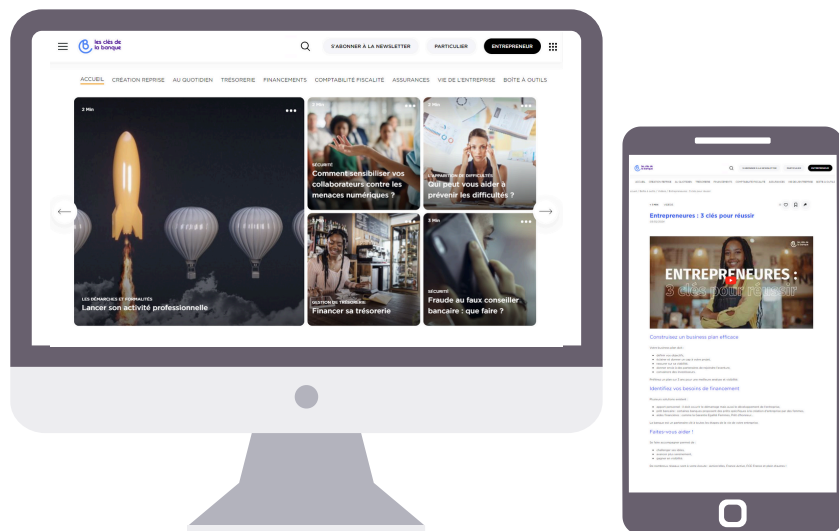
les clés de la banque

S'ABONNER À LA NEWSLETTER

PARTICULIER

ENTREPRENEUR

ACCUEIL CRÉATION REPRISE AU QUOTIDIEN TRÉSORERIE FINANCEMENTS COMPTABILITÉ FISCALITÉ ASSURANCES VIE DE L'ENTREPRISE BOÎTE À OUTILS

2 Min

LES DÉMARCHES ET FORMALITÉS
Lancer son activité professionnelle

3 Min

SÉCURITÉ
Comment sensibiliser vos collaborateurs contre les menaces numériques ?

3 Min

L'APPARITION DE DIFFICULTÉS
Qui peut vous aider à prévenir les difficultés ?

3 Min

GESTION DE TRÉSORERIE
Financer sa trésorerie

3 Min

SÉCURITÉ
Fraude au faux conseiller bancaire : que faire ?

Entrepreneurs : 3 clés pour réussir

ENTREPRENEURES : 3 clés pour réussir

Construisez un business plan efficace

Identifiez vos besoins de financement

Faites-vous aider !